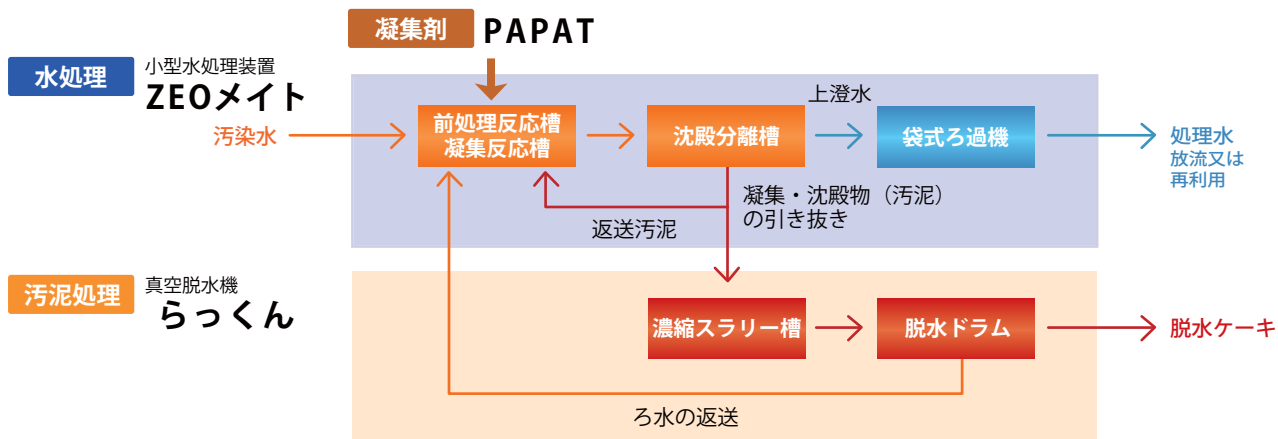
凝集剤 PAPAT

水処理 小型水処理装置
ZEOメイト

汚染水

前処理反応槽
凝集反応槽

沈殿分離槽

上澄水

袋式ろ過機

処理水
放流又は
再利用

凝集・沈殿物（汚泥）
の引き抜き

返送汚泥

汚泥処理 真空脱水機
らっくん

濃縮スラリー槽

脱水ドラム

脱水ケーキ

ろ水の返送